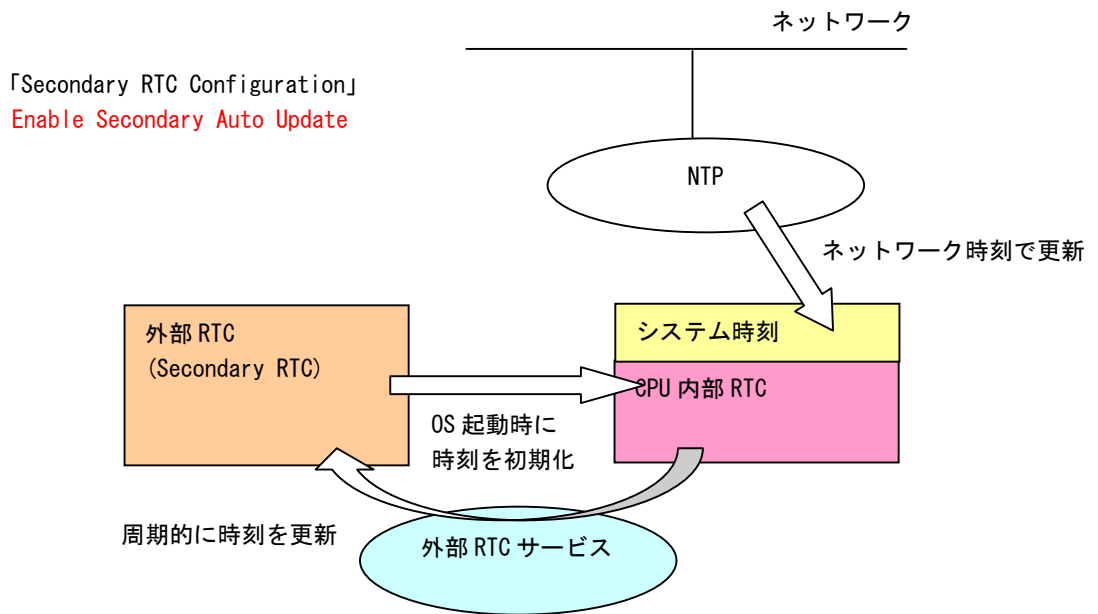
ネットワーク

「Secondary RTC Configuration」
Enable Secondary Auto Update

NTP

ネットワーク時刻で更新

外部 RTC
(Secondary RTC)

システム時刻

CPU 内部 RTC

OS 起動時に
時刻を初期化

周期的に時刻を更新

外部 RTC サービス